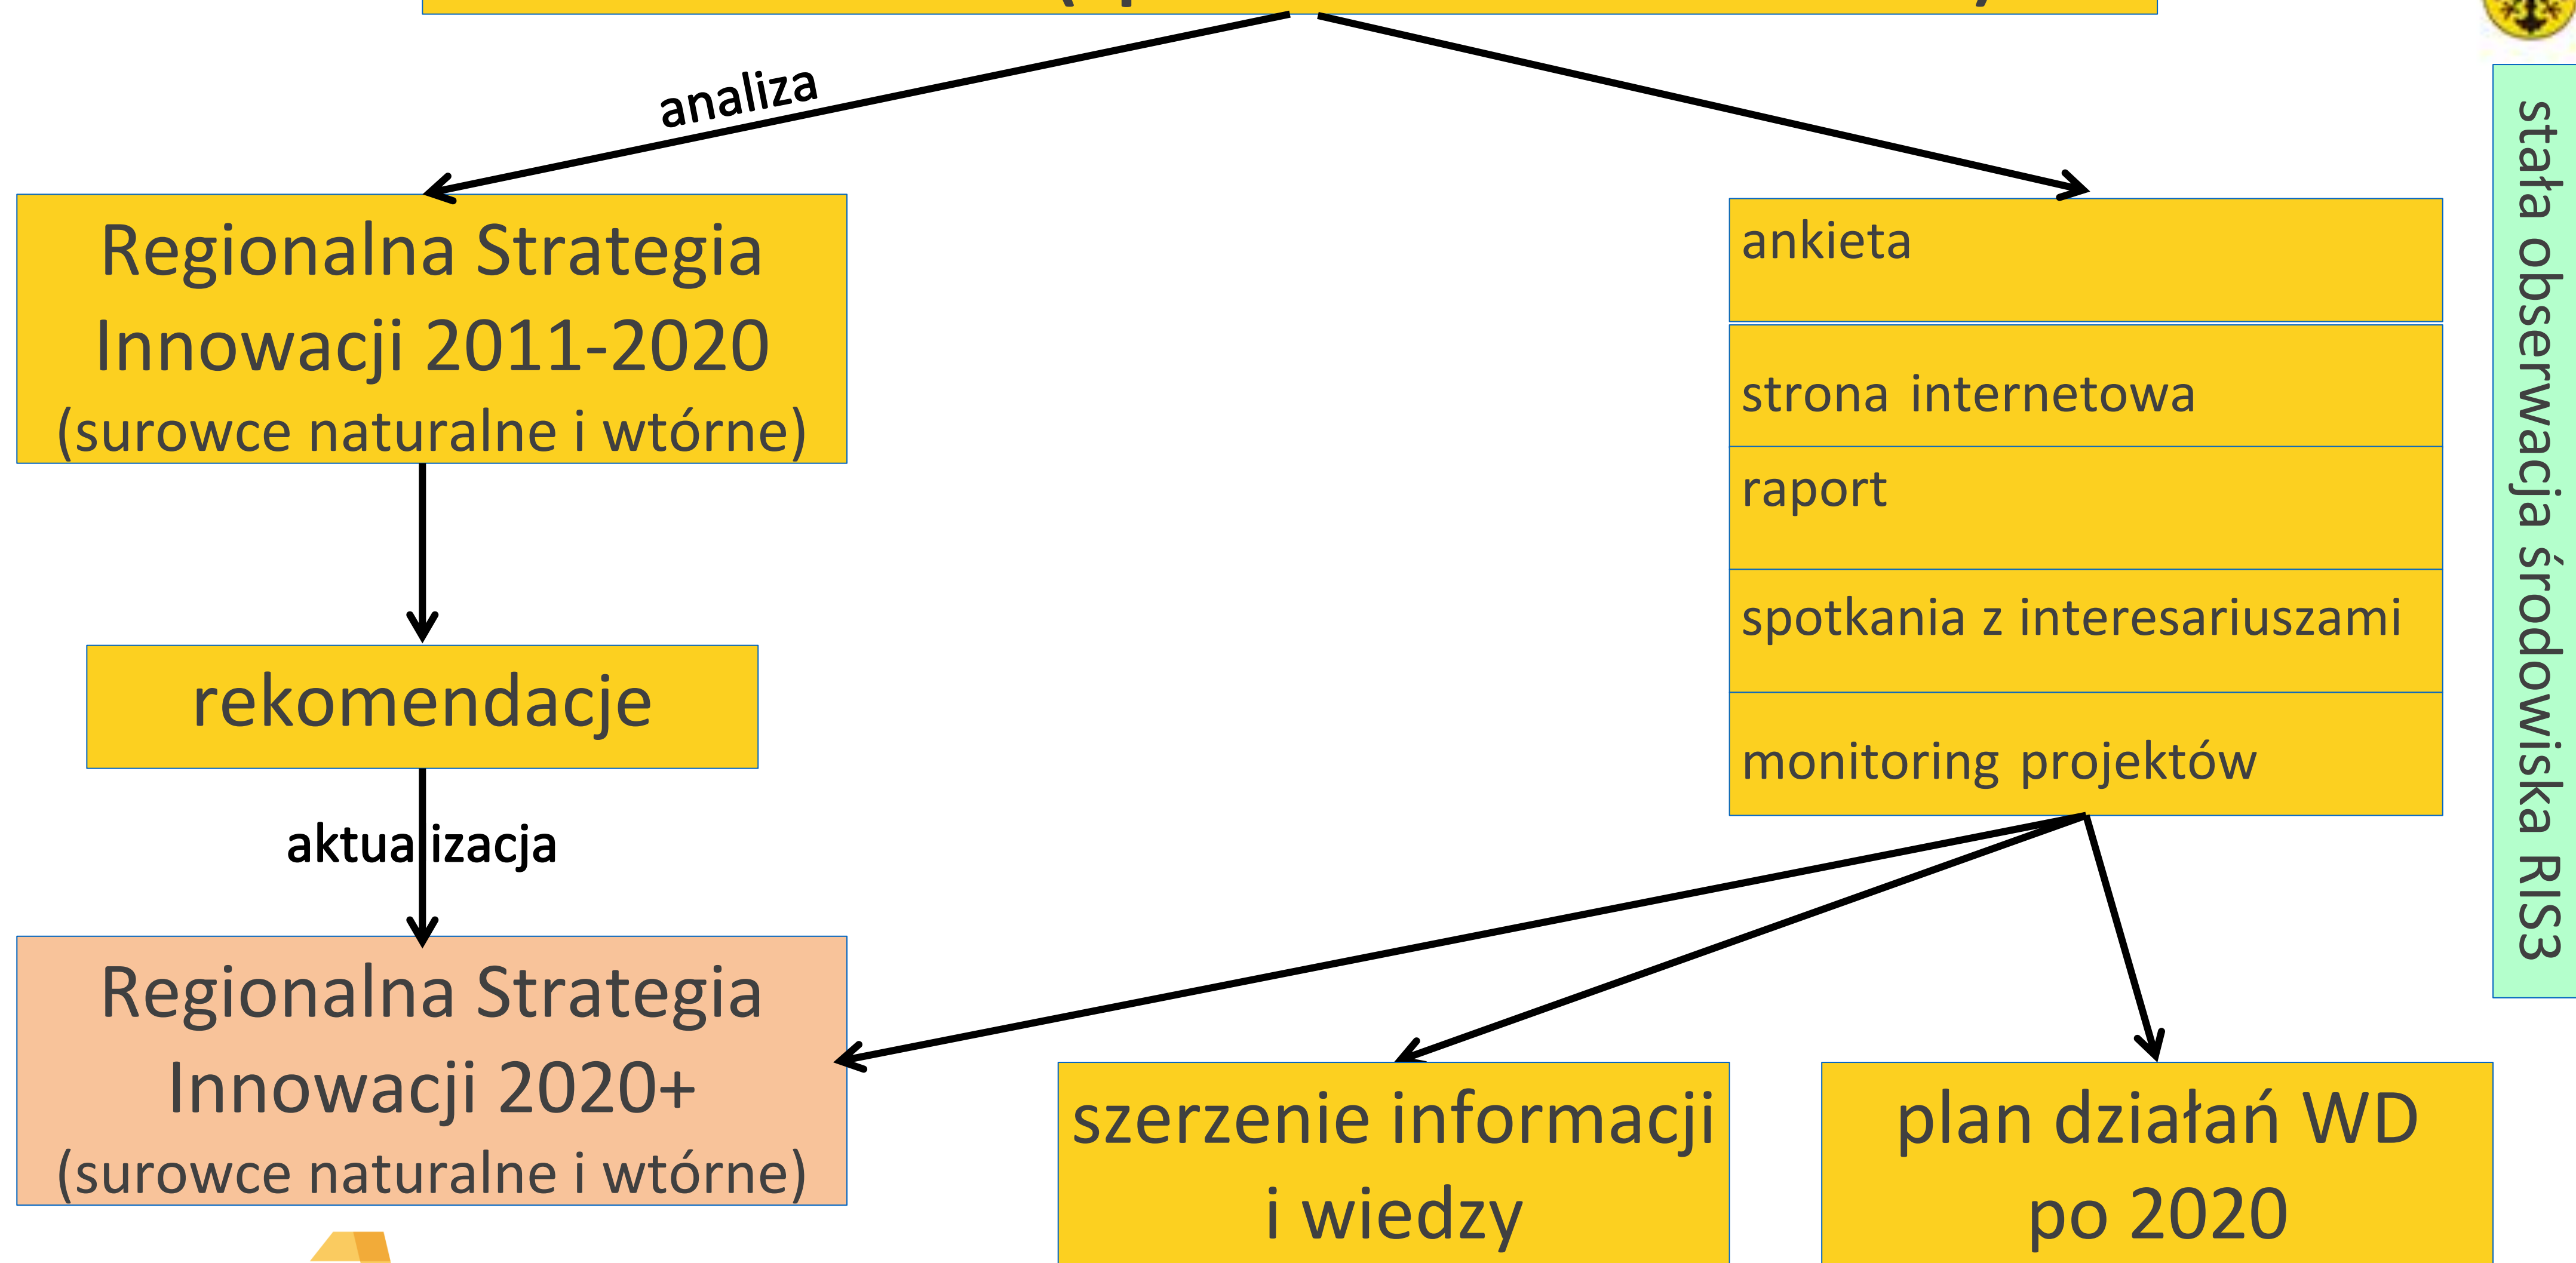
analiza

Regionalna Strategia Innowacji 2011-2020 (surowce naturalne i wtórne)

rekomendacje

aktualizacja

Regionalna Strategia Innowacji 2020+ (surowce naturalne i wtórne)

ankieta

strona internetowa

raport

spotkania z interesariuszami

monitoring projektów

szerzenie informacji i wiedzy

plan działań WD po 2020

stała obserwacja środowiska RIS3